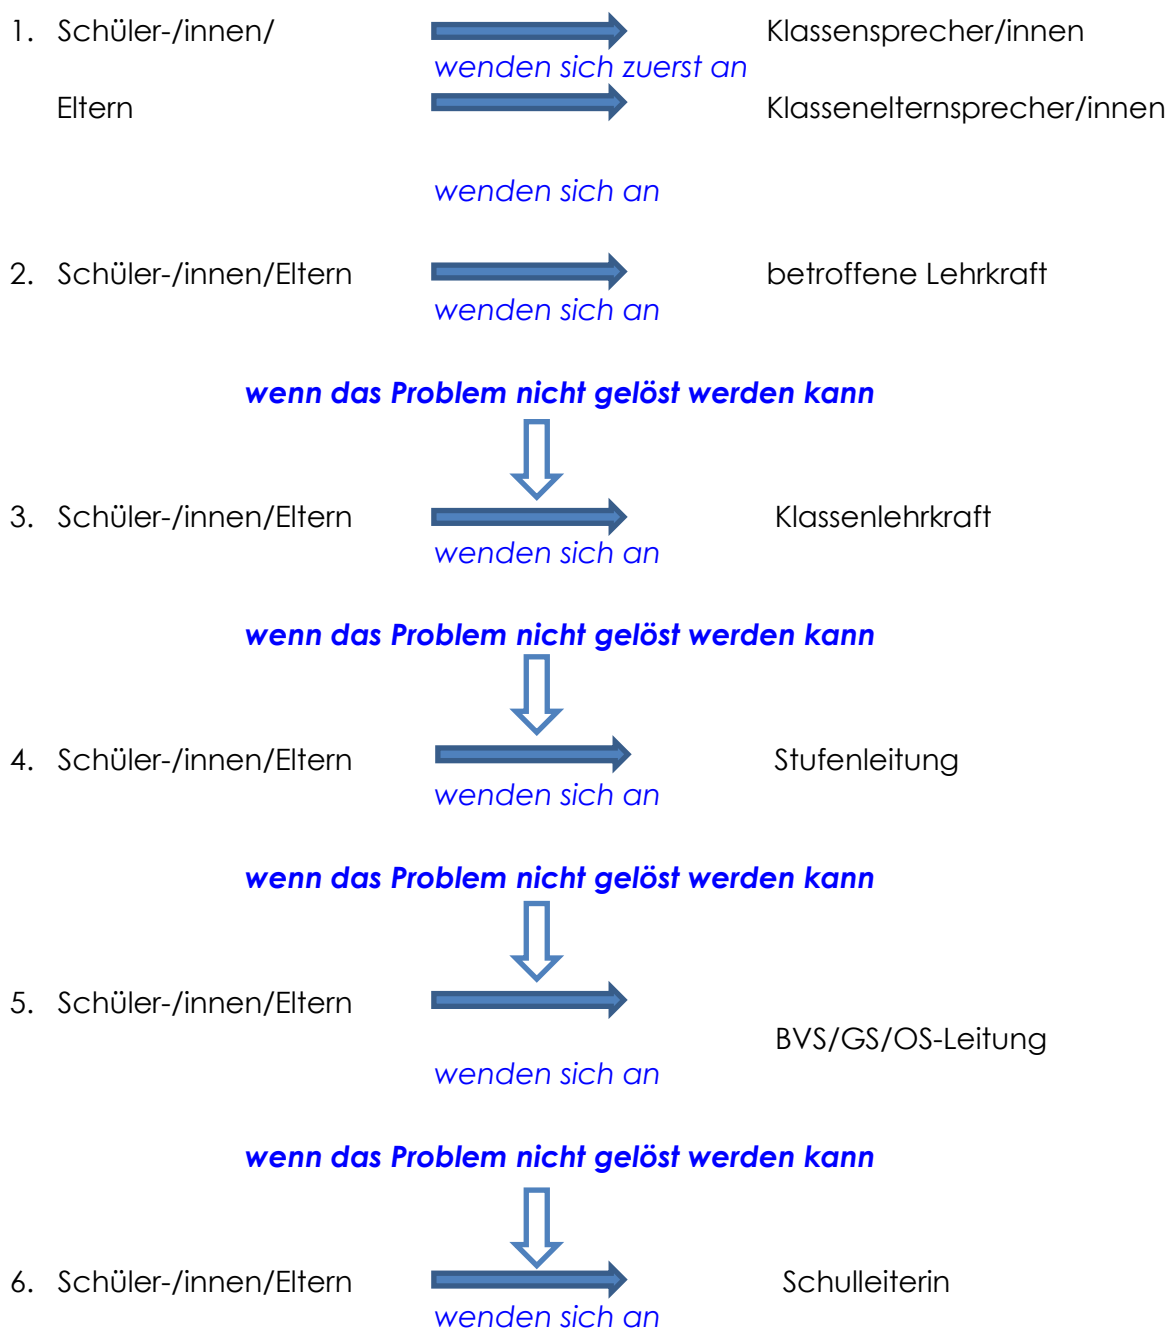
1. Schüler-/innen/ wenden sich zuerst an Klassensprecher/innen

Eltern Klassenelternsprecher/innen

wenden sich an

2. Schüler-/innen/Eltern wenden sich an betroffene Lehrkraft

**wenn das Problem nicht gelöst werden kann**

3. Schüler-/innen/Eltern wenden sich an Klassenlehrkraft

**wenn das Problem nicht gelöst werden kann**

4. Schüler-/innen/Eltern wenden sich an Stufenleitung

**wenn das Problem nicht gelöst werden kann**

5. Schüler-/innen/Eltern BVS/GS/OS-Leitung

wenden sich an

**wenn das Problem nicht gelöst werden kann**

6. Schüler-/innen/Eltern wenden sich an Schulleiterin